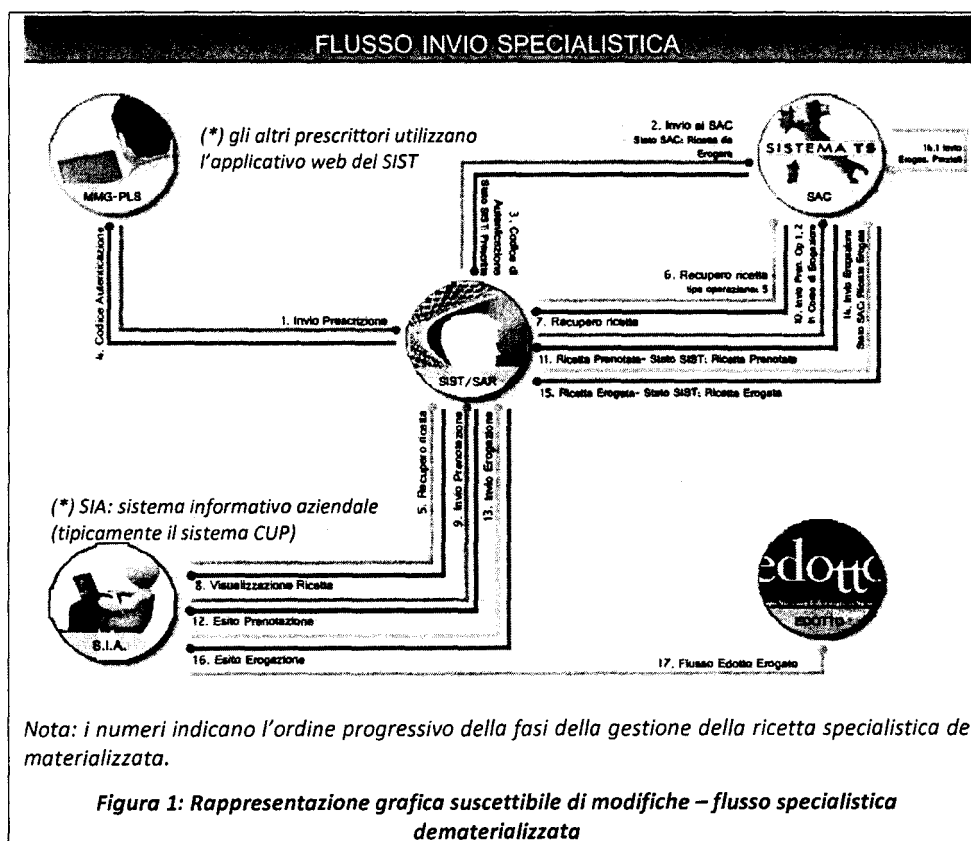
FLUSSO INVIO SPECIALISTICA

MMG-PLS

(*) gli altri prescrittori utilizzano l'applicativo web del SIST

2. Invio al SAC
Stato SAC: Ricetta da Erogare

SISTEMA TS

SAC

16.1 Invio Erogaz. Parziali

3. Codice di Autenticazione
Stato SIST: Prescritta

4. Codice Autenticazione

6. Recupero ricetta
tipo operazione: 5

10. Invio Pren. Op 1,2 n. Cod. di Erogazione

14. Invio Erogazione
Stato SAC: Ricetta Erogata

1. Invio Prescrizione

7. Recupero ricetta

11. Ricetta Prenotata - Stato SIST: Ricetta Prenotata

15. Ricetta Erogata - Stato SIST: Ricetta Erogata

SIST/SAR

5. Recupero ricetta

9. Invio Prenotazione

13. Invio Erogazione

(*) SIA: sistema informativo aziendale (tipicamente il sistema CUP)

8. Visualizzazione Ricetta

12. Esito Prenotazione

16. Esito Erogazione

S.I.A.

edotto

EDOTTO

17. Flusso Edotto Erogato

Nota: i numeri indicano l'ordine progressivo della fasi della gestione della ricetta specialistica de materializzata.

Figura 1: Rappresentazione grafica suscettibile di modifiche – flusso specialistica dematerializzata